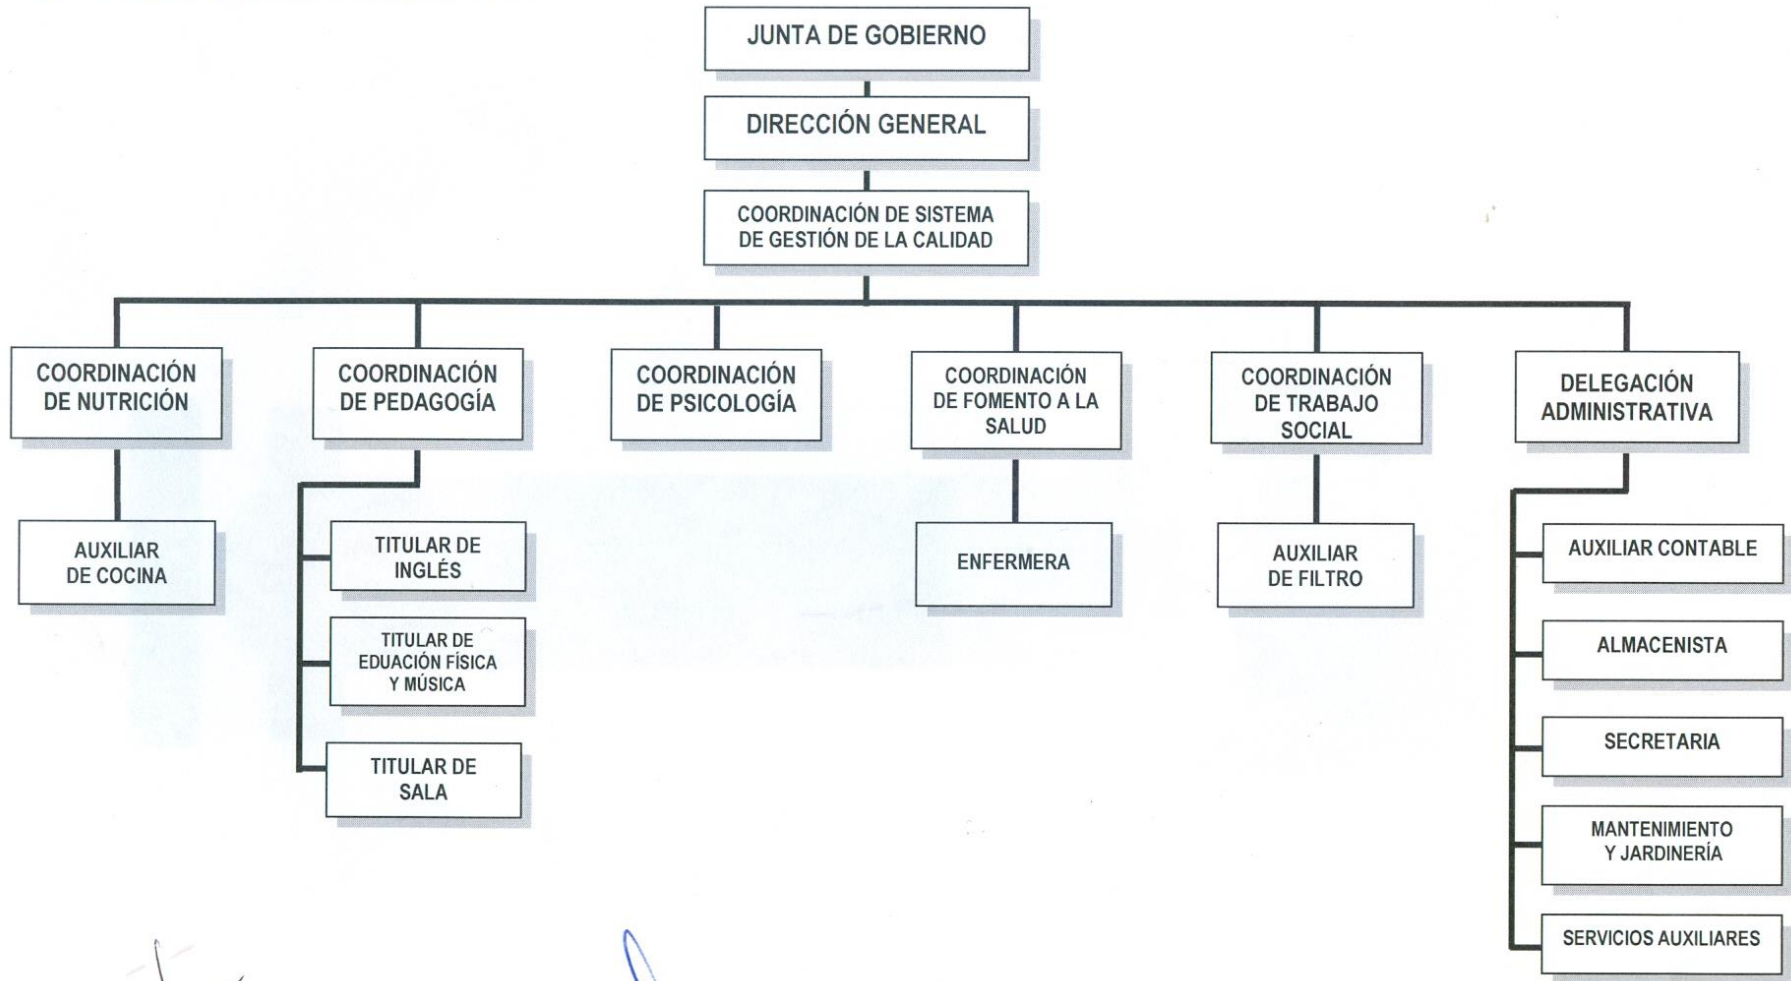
JUNTA DE GOBIERNO

DIRECCIÓN GENERAL

COORDINACIÓN DE SISTEMA DE GESTIÓN DE LA CALIDAD

COORDINACIÓN DE NUTRICIÓN

AUXILIAR DE COCINA

COORDINACIÓN DE PEDAGOGÍA

TITULAR DE INGLÉS

TITULAR DE EDUACIÓN FÍSICA Y MÚSICA

TITULAR DE SALA

COORDINACIÓN DE PSICOLOGÍA

COORDINACIÓN DE FOMENTO A LA SALUD

ENFERMERA

COORDINACIÓN DE TRABAJO SOCIAL

AUXILIAR DE FILTRO

DELEGACIÓN ADMINISTRATIVA

AUXILIAR CONTABLE

ALMACENISTA

SECRETARIA

MANTENIMIENTO Y JARDINERÍA

SERVICIOS AUXILIARES